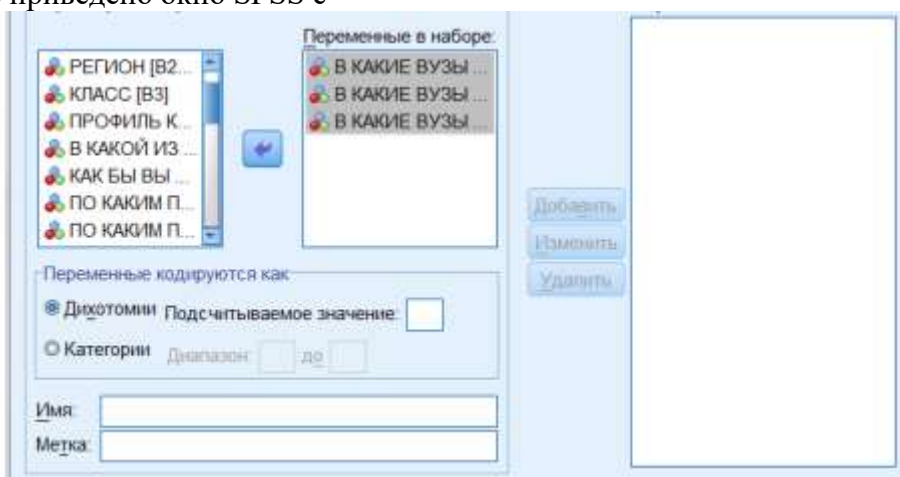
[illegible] окно SPSS с

РЕГИОН [B2...
КЛАСС [B3]
ПРОФИЛЬ К...
В КАКОЙ ИЗ ...
КАК БЫ ВЫ ...
ПО КАКИМ П...
ПО КАКИМ П...

Переменные в наборе:
В КАКИЕ ВУЗЫ ...
В КАКИЕ ВУЗЫ ...
В КАКИЕ ВУЗЫ ...

Добавить
Изменить
Удалить

Переменные кодируются как
Дихотомии Подсчитываемое значение:
Категории Диапазон: до

Имя:
Метка: